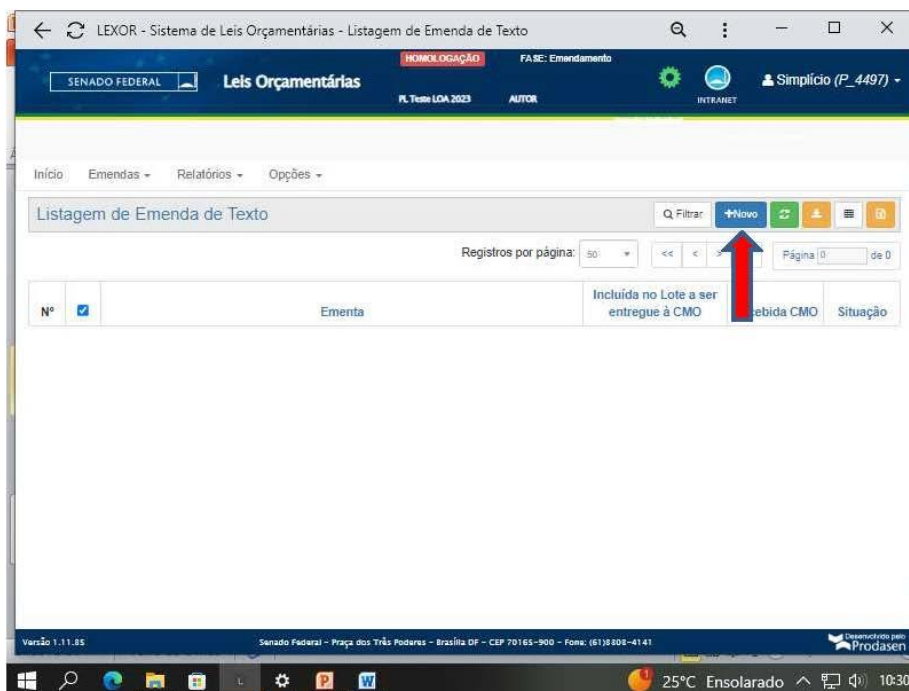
LEXOR - Sistema de Leis Orçamentárias - Listagem de Emenda de Texto

SENADO FEDERAL Leis Orçamentárias HOMOLOGAÇÃO PL Teste LOA 2023 FASE: Emendamento AUTOR INTRANET Simplício (P_4497)

Início Emendas Relatórios Opções

Listagem de Emenda de Texto Filtrar +Novo

Registros por página: 50 << < > Página 0 de 0

| Nº | | Ementa | Incluída no Lote a ser entregue à CMO | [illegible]ebida CMO | Situação |
|---|---|---|---|---|---|

Versão 1.11.85 Senado Federal - Praça dos Três Poderes - Brasília DF - CEP 70165-900 - Fone: (61)3303-4141 Desenvolvido pelo Prodasen

25°C Ensolarado 10:30